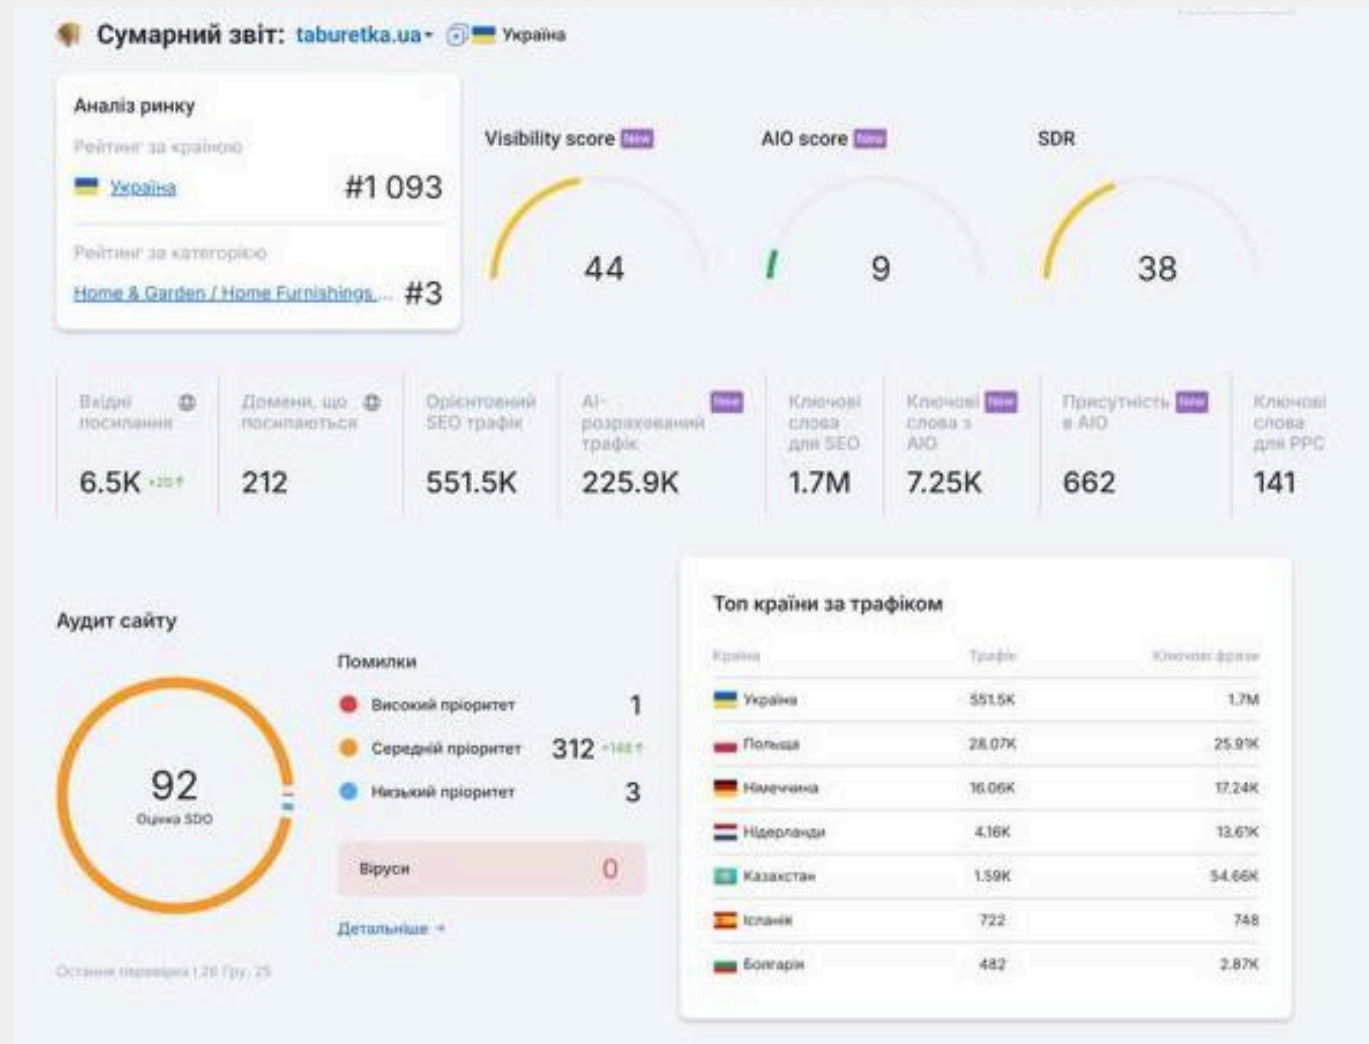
Сумарний звіт: taburetka.ua Україна

Аналіз ринку

Рейтинг за країною

Україна #1 093

Рейтинг за категорією

Home & Garden / Home Furnishings... #3

Visibility score New

44

AIO score New

9

SDR

38

Вхідні посилання 6.5K +20

Домени, що посилаються 212

Орієнтований SEO трафік 551.5K

AI-розрахований трафік New 225.9K

Ключові слова для SEO 1.7M

Ключові слова з AIO New 7.25K

Присутність в AIO New 662

Ключові слова для PPC 141

Аудит сайту

92
Оцінка SDO

Помилки

Високий пріоритет 1

Середній пріоритет 312 +146

Низький пріоритет 3

Віруси 0

Детальніше

Остання перевірка | 26 Гру, 25

Топ країни за трафіком

| Країна | Трафік | Ключові фрази |
|---|---|---|
| Україна | 551.5K | 1.7M |
| Польща | 28.07K | 25.91K |
| Німеччина | 16.06K | 17.24K |
| Нідерланди | 4.16K | 13.61K |
| Казахстан | 1.59K | 54.66K |
| Іспанія | 722 | 748 |
| Болгарія | 482 | 2.87K |